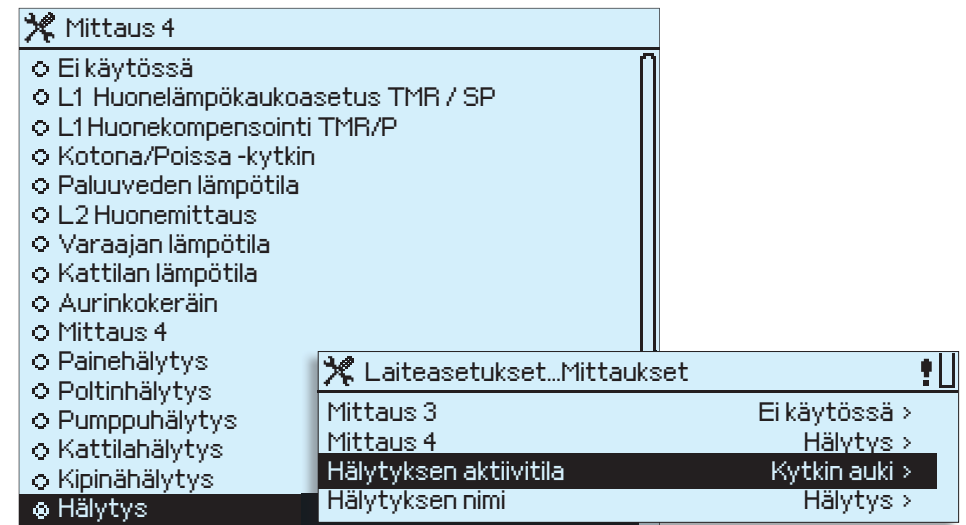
Mittaus 4

Ei käytössä
L1 Huonelämpökaukoasetus TMR / SP
L1 Huonekompensointi TMR/P
Kotona/Poissa -kytkin
Paluuveden lämpötila
L2 Huonemittaus
Varaajan lämpötila
Kattilan lämpötila
Aurinkokeräin
Mittaus 4
Painehälytys
Poltinhälytys
Pumppuhälytys
Kattilahälytys
Kipinähälytys
Hälytys

Laiteasetukset...Mittaukset

| | |
|---|---|
| Mittaus 3 | Ei käytössä > |
| Mittaus 4 | Hälytys > |
| Hälytyksen aktiivitila | Kytkin auki > |
| Hälytyksen nimi | Hälytys > |